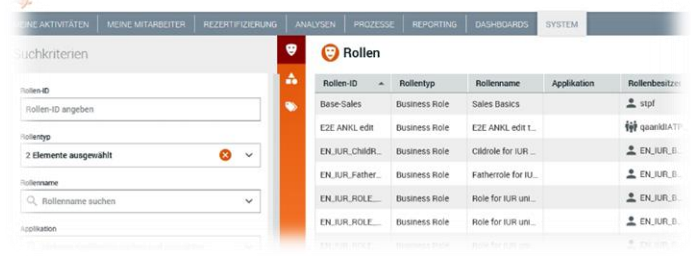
EINE AKTIVITÄTEN | MEINE MITARBEITER | REZERTIFIZIERUNG | ANALYSEN | PROZESSE | REPORTING | DASHBOARDS | SYSTEM

uchkriterien

Rollen-ID
Rollen-ID angeben

Rollentyp
2 Elemente ausgewählt

Rollenname
Rollenname suchen

Applikation

Rollen

| Rollen-ID | Rollentyp | Rollenname | Applikation | Rollenbesitze |
|---|---|---|---|---|
| Base-Sales | Business Role | Sales Basics | | stpf |
| E2E ANKL edit | Business Role | E2E ANKL edit t... | | qaankl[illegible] |
| EN_IUR_ChildR... | Business Role | Cildrole for IUR ... | | EN_IUR_B... |
| EN_IUR_Father... | Business Role | Fatherrole for IUR ... | | EN_IUR_B... |
| EN_IUR_ROLE_... | Business Role | Role for IUR uni... | | EN_IUR_B... |
| EN_IUR_ROLE_... | Business Role | Role for IUR uni... | | EN_IUR_B... |